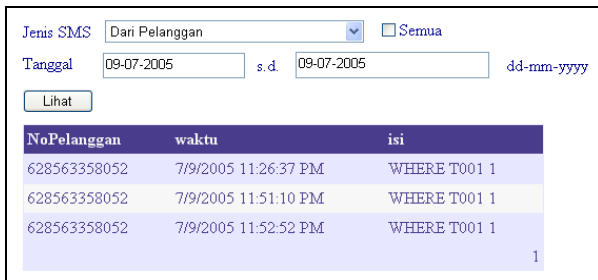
Jenis SMS Dari Pelanggan Semua

Tanggal 09-07-2005 s.d. 09-07-2005 dd-mm-yyyy

Lihat

| NoPelanggan | waktu | isi |
|---|---|---|
| 628563358052 | 7/9/2005 11:26:37 PM | WHERE T001 1 |
| 628563358052 | 7/9/2005 11:51:10 PM | WHERE T001 1 |
| 628563358052 | 7/9/2005 11:52:52 PM | WHERE T001 1 |

1